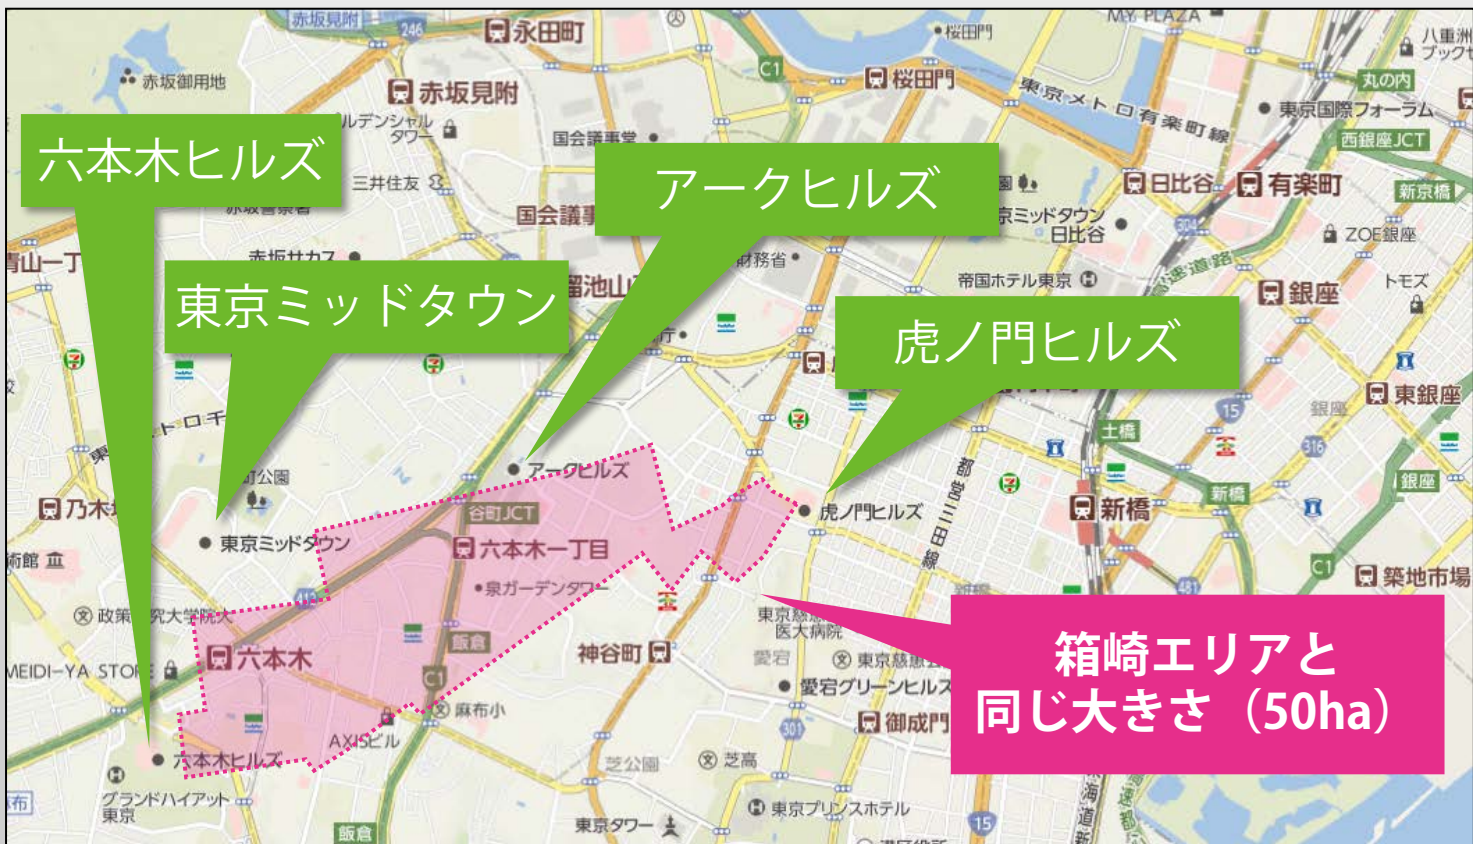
六本木ヒルズ

東京ミッドタウン

アークヒルズ

虎ノ門ヒルズ

箱崎エリアと
同じ大きさ（50ha）

赤坂見附
永田町
桜田門
MY PLAZA
八重洲ブックセ
赤坂御用地
赤坂見附
丸の内
東京国際フォーラム
西銀座JCT
東京メトロ有楽町線
国会議事堂
三井住友
日比谷
有楽町
新京橋
東京ミッドタウン日比谷
ZOE銀座
帝国ホテル東京
財務省
銀座
トモズ
青山一丁
溜池山王
東銀座
銀座
土橋
乃木坂
アークヒルズ
谷町JCT
六本木一丁目
泉ガーデンタワー
虎ノ門ヒルズ
都営三田線
新橋
銀座
新橋
築地市場
東京ミッドタウン
政策研究大学院大
六本木
飯倉
神谷町
東京慈恵会医大病院
愛宕
東京慈恵
愛宕グリーンヒルズ
御成門
MEIDI-YA STORE
麻布小
AXISビル
六本木ヒルズ
芝公園
芝高
グランドハイアット東京
東京タワー
東京プリンスホテル
飯倉
246
C1
15
316
301
411